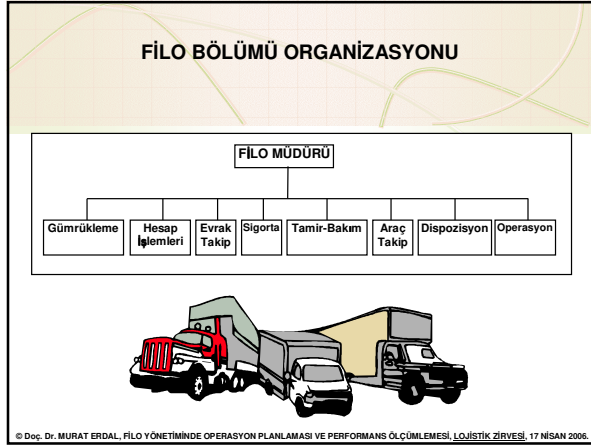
FİLO BÖLÜMÜ ORGANİZASYONU

FİLO MÜDÜRÜ

Gümrükleme

Hesap İşlemleri

Evrak Takip

Sigorta

Tamir-Bakım

Araç Takip

Dispozisyon

Operasyon

© Doç. Dr. MURAT ERDAL, FİLO YÖNETİMİNDE OPERASYON PLANLAMASI VE PERFORMANS ÖLÇÜMLEMESİ, LOJİSTİK ZİRVESİ, 17 NİSAN 2006.